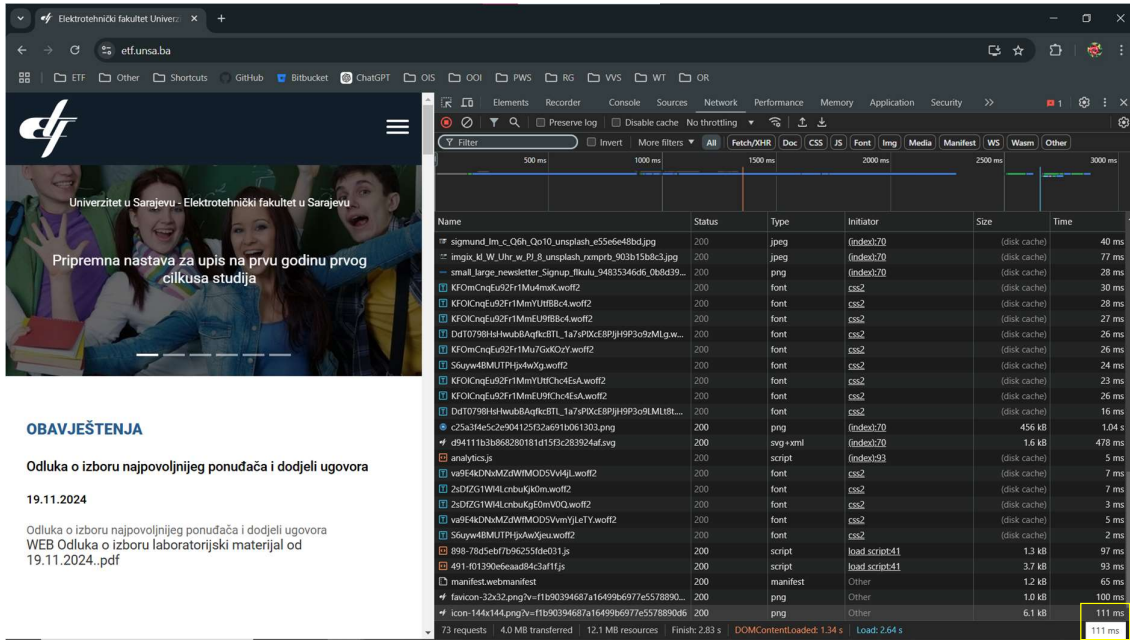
Elektrotehnički fakultet Univerz ×

etf.unsa.ba

ETF  Other  Shortcuts  GitHub  Bitbucket  ChatGPT  OIS  OOI  PWS  RG  VVS  WT  OR

Univerzitet u Sarajevu - Elektrotehnički fakultet u Sarajevu

Pripremna nastava za upis na prvu godinu prvog cilkusa studija

OBAVJEŠTENJA

Odluka o izboru najpovoljnijeg ponuđača i dodjeli ugovora

19.11.2024

Odluka o izboru najpovoljnijeg ponuđača i dodjeli ugovora
WEB Odluka o izboru laboratorijski materijal od 19.11.2024..pdf

Elements  Recorder  Console  Sources  Network  Performance  Memory  Application  Security  >>  1

Preserve log  Disable cache  No throttling

Filter  Invert  More filters  All  Fetch/XHR  Doc  CSS  JS  Font  Img  Media  Manifest  WS  Wasm  Other

500 ms  1000 ms  1500 ms  2000 ms  2500 ms  3000 ms

| Name | Status | Type | Initiator | Size | Time |
|---|---|---|---|---|---|
| sigmund_lm_c_Q6h_Qo10_unsplash_e55e6e48bd.jpg | 200 | jpeg | (index):70 | (disk cache) | 40 ms |
| imgix_kl_W_Uhr_w_PJ_8_unsplash_rxmprb_903b15b8c3.jpg | 200 | jpeg | (index):70 | (disk cache) | 77 ms |
| small_large_newsletter_Signup_flkulu_94835346d6_0b8d39... | 200 | png | (index):70 | (disk cache) | 28 ms |
| KFOmCnqEu92Fr1Mu4mxK.woff2 | 200 | font | css2 | (disk cache) | 30 ms |
| KFOlCnqEu92Fr1MmYUtfBBc4.woff2 | 200 | font | css2 | (disk cache) | 28 ms |
| KFOlCnqEu92Fr1MmEU9fBBc4.woff2 | 200 | font | css2 | (disk cache) | 27 ms |
| DdT0798HsHwubBAqfkcBTL_1a7sPlXcE8PIjH9P3o9zMLg.w... | 200 | font | css2 | (disk cache) | 26 ms |
| KFOmCnqEu92Fr1Mu7GxKOzY.woff2 | 200 | font | css2 | (disk cache) | 26 ms |
| S6uyw4BMUTPHjx4wXg.woff2 | 200 | font | css2 | (disk cache) | 24 ms |
| KFOlCnqEu92Fr1MmYUtfChc4EsA.woff2 | 200 | font | css2 | (disk cache) | 23 ms |
| KFOlCnqEu92Fr1MmEU9fChc4EsA.woff2 | 200 | font | css2 | (disk cache) | 26 ms |
| DdT0798HsHwubBAqfkcBTL_1a7sPlXcE8PIjH9P3o9LMLt8t.... | 200 | font | css2 | (disk cache) | 16 ms |
| c25a3f4e5c2e904125f32a691b061303.png | 200 | png | (index):70 | 456 kB | 1.04 s |
| d94111b3b868280181d15f3c283924af.svg | 200 | svg+xml | (index):70 | 1.6 kB | 478 ms |
| analytics.js | 200 | script | (index):93 | (disk cache) | 5 ms |
| va9E4kDNxMZdWfMOD5VvI4jL.woff2 | 200 | font | css2 | (disk cache) | 7 ms |
| 2sDfZG1Wl4LcnbuKjk0m.woff2 | 200 | font | css2 | (disk cache) | 7 ms |
| 2sDfZG1Wl4LcnbuKgE0mV0Q.woff2 | 200 | font | css2 | (disk cache) | 3 ms |
| va9E4kDNxMZdWfMOD5VvmYjLeTY.woff2 | 200 | font | css2 | (disk cache) | 5 ms |
| S6uyw4BMUTPHjxAwXjeu.woff2 | 200 | font | css2 | (disk cache) | 2 ms |
| 898-78d5ebf7b96255fde031.js | 200 | script | load script:41 | 1.3 kB | 97 ms |
| 491-f01390e6eaad84c3af1f.js | 200 | script | load script:41 | 3.7 kB | 93 ms |
| manifest.webmanifest | 200 | manifest | Other | 1.2 kB | 65 ms |
| favicon-32x32.png?v=f1b90394687a16499b6977e5578890... | 200 | png | Other | 1.0 kB | 100 ms |
| icon-144x144.png?v=f1b90394687a16499b6977e5578890d6 | 200 | png | Other | 6.1 kB | 111 ms |

73 requests | 4.0 MB transferred | 12.1 MB resources | Finish: 2.83 s | DOMContentLoaded: 1.34 s | Load: 2.64 s | 111 ms